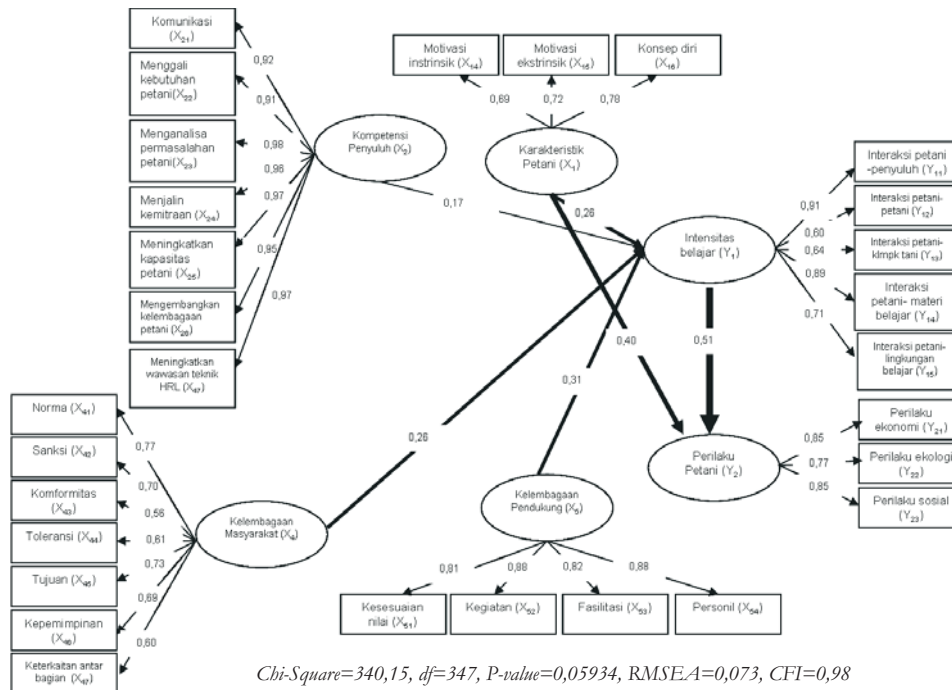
Komunikasi ($X_{21}$)

Menggali kebutuhan petani($X_{22}$)

Menganalisa permasalahan petani($X_{23}$)

Menjalin kemitraan ($X_{24}$)

Meningkatkan kapasitas petani ($X_{25}$)

Mengembangkan kelembagaan petani ($X_{26}$)

Meningkatkan wawasan teknik HRL ($X_{27}$)

0,92
0,91
0,98
0,96
0,97
0,95
0,97

Kompetensi Penyuluh ($X_2$)

0,17

Motivasi instrinsik ($X_{14}$)

Motivasi ekstrinsik ($X_{15}$)

Konsep diri ($X_{16}$)

0,69
0,72
0,78

Karakteristik Petani ($X_1$)

0,26

Intensitas belajar ($Y_1$)

Interaksi petani -penyuluh ($Y_{11}$)

Interaksi petani-petani ($Y_{12}$)

Interaksi petani-klmpk tani ($Y_{13}$)

Interaksi petani- materi belajar ($Y_{14}$)

Interaksi petani-lingkungan belajar ($Y_{15}$)

0,91
0,60
0,64
0,89
0,71

0,40
0,51

Norma ($X_{41}$)

Sanksi ($X_{42}$)

Komformitas ($X_{43}$)

Toleransi ($X_{44}$)

Tujuan ($X_{45}$)

Kepemimpinan ($X_{46}$)

Keterkaitan antar bagian ($X_{47}$)

0,77
0,70
0,56
0,61
0,73
0,69
0,60

Kelembagaan Masyarakat ($X_4$)

0,26

0,31

Perilaku ekonomi ($Y_{21}$)

Perilaku ekologi ($Y_{22}$)

Perilaku sosial ($Y_{23}$)

0,85
0,77
0,85

Perilaku Petani ($Y_2$)

Kelembagaan Pendukung ($X_5$)

0,81
0,88
0,82
0,88

Kesesuaian nilai ($X_{51}$)

Kegiatan ($X_{52}$)

Fasilitasi ($X_{53}$)

Personil ($X_{54}$)

Chi-Square=340,15, df=347, P-value=0,05934, RMSEA=0,073, CFI=0,98